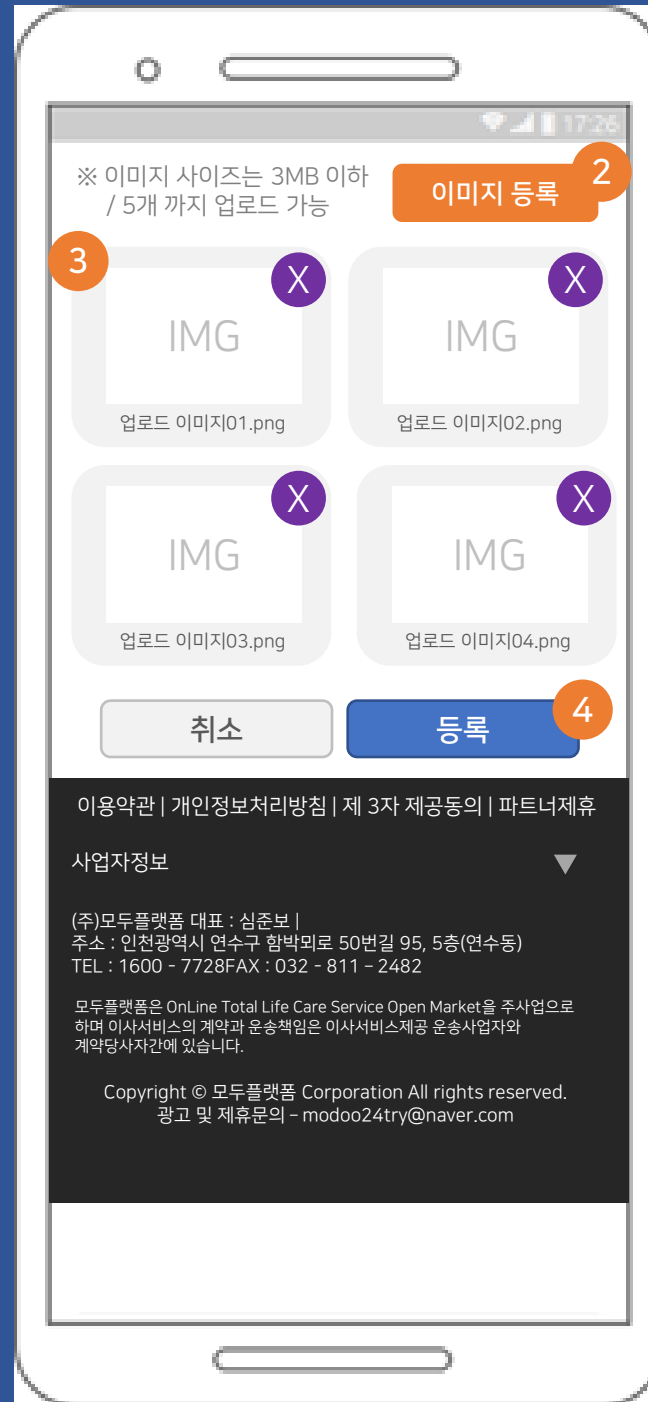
17:26

※ 이미지 사이즈는 3MB 이하 / 5개 까지 업로드 가능

이미지 등록

2

3

X

IMG

업로드 이미지01.png

X

IMG

업로드 이미지02.png

X

IMG

업로드 이미지03.png

X

IMG

업로드 이미지04.png

취소

등록

4

이용약관 | 개인정보처리방침 | 제 3자 제공동의 | 파트너제휴

사업자정보

▼

(주)모두플랫폼 대표 : 심준보 |
주소 : 인천광역시 연수구 함박뫼로 50번길 95, 5층(연수동)
TEL : 1600 - 7728FAX : 032 - 811 – 2482

모두플랫폼은 OnLine Total Life Care Service Open Market을 주사업으로 하며 이사서비스의 계약과 운송책임은 이사서비스제공 운송사업자와 계약당사자간에 있습니다.

Copyright © 모두플랫폼 Corporation All rights reserved.
광고 및 제휴문의 – modoo24try@naver.com